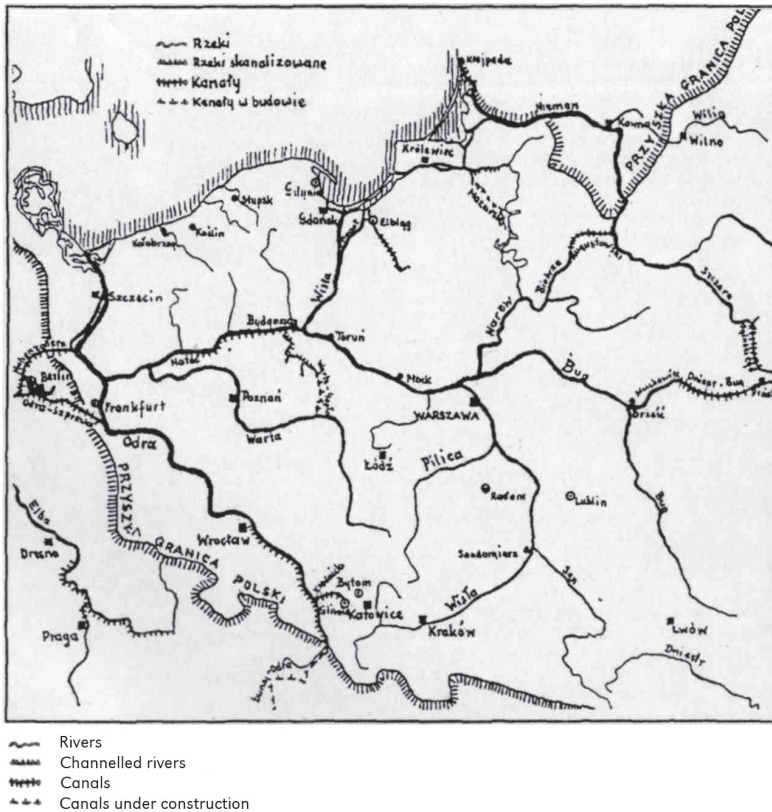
Rzeki
Rzeki skanalizowane
Kanały
Kanały w budowie

Kłajpeda
Niemen
Kowno
PRZYSZŁA GRANICA POLSKI
Wilia
Wilno
Królewiec
Gdynia
Gdańsk
Elbląg
Słupsk
Koszalin
Kołobrzeg
Szczecin
Bydgoszcz
Toruń
Wisła
Narew
Biebrza
Augustów
Szczara
Noteć
Berlin
Frankfurt
Odra-Szprewa
Poznań
Warta
Płock
WARSZAWA
Bug
Muchawiec
Dniepr-Bug
Brześć
Łódź
Pilica
Odra
Radom
Lublin
PRZYSZŁA GRANICA POLSKI
Łaba
Drezno
Wrocław
Sandomierz
San
Bytom
Gliwice
Katowice
Kraków
Wisła
Praga
Lwów
Dniestr
Dunaj-Odra

Rivers
Channelled rivers
Canals
Canals under construction